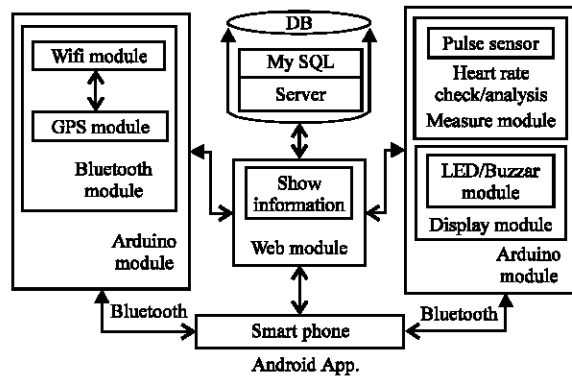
Wifi module

GPS module

Bluetooth module

Arduino module

DB

My SQL

Server

Show information

Web module

Pulse sensor

Heart rate check/analysis

Measure module

LED/Buzzar module

Display module

Arduino module

Bluetooth

Smart phone

Bluetooth

Android App.